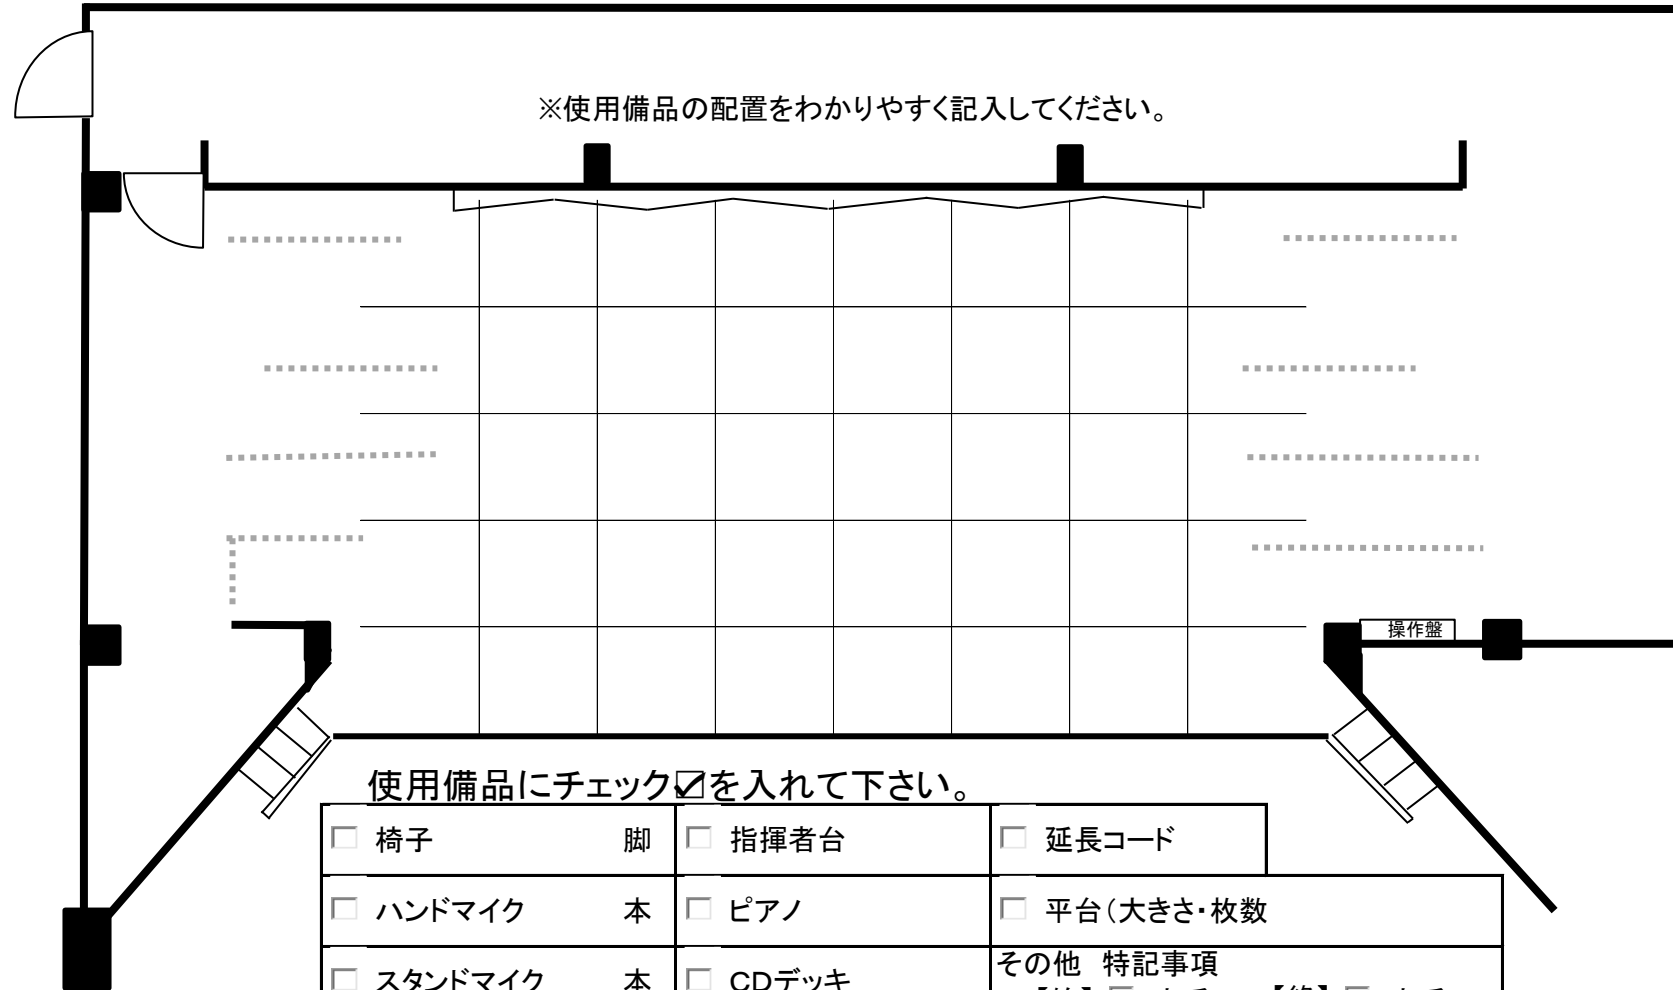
※使用備品の配置をわかりやすく記入してください。

操作盤

使用備品にチェック☑を入れて下さい。

| □ 椅子 脚 | □ 指揮者台 | □ 延長コード |
|---|---|---|
| □ ハンドマイク 本 | □ ピアノ | □ 平台（大きさ・枚数 |
| □ スタンドマイク 本 | □ CDデッキ | その他 特記事項 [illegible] |